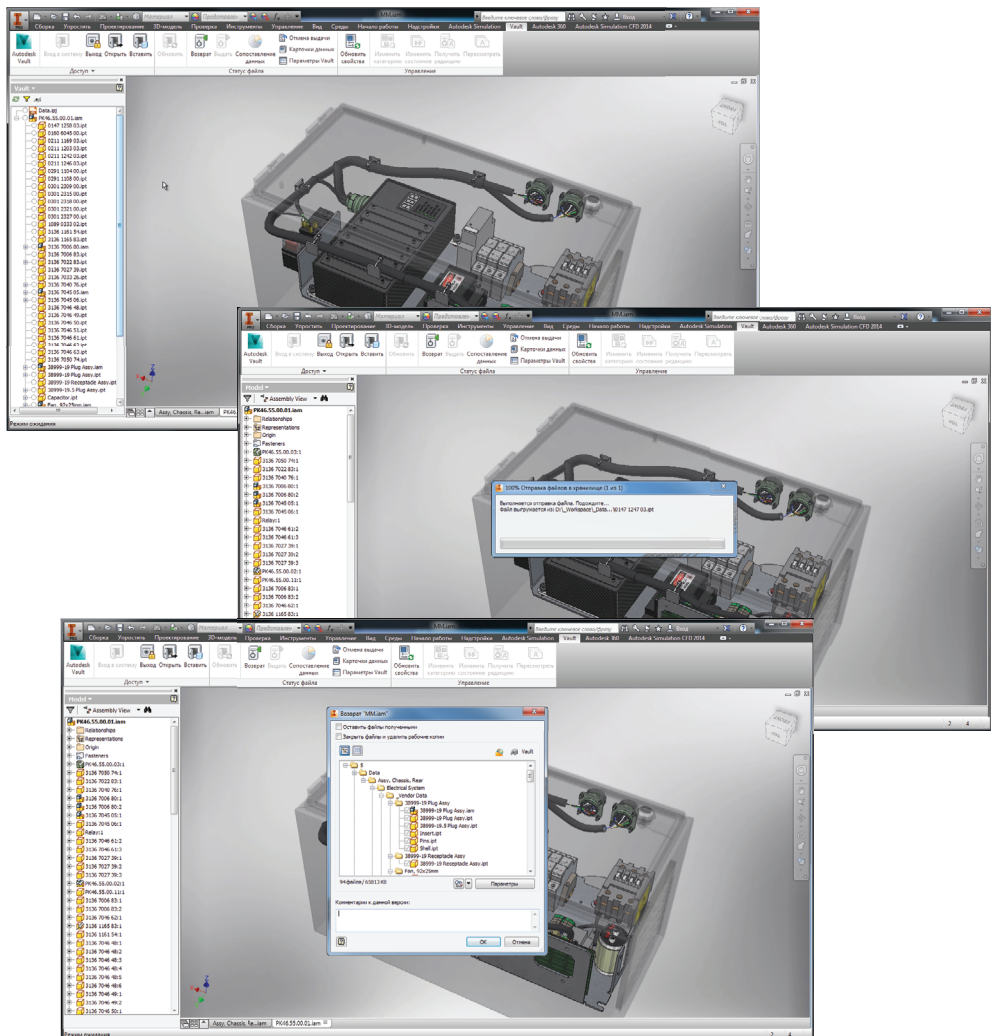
Сборка Упростить Проектирование 3D-модель Проверка Инструменты Управление Вид Среды Начало работы Надстройки Autodesk Simulation Vault Autodesk 360 Autodesk Simulation CFD 2014

Autodesk Vault Вход в систему Выход Открыть Вставить Обновить Возврат Выдать Сопоставление данных Отмена выдачи Карточки данных Параметры Vault Обновить свойства Изменить категорию Изменить состояние Получить редакцию Пересчитать

Доступ Статус файла Управление

Vault

Data.ipj
PK46.55.00.01.iam
0147 1250 03.ipt
0160 6045 00.ipt
0211 1169 03.ipt
0211 1203 03.ipt
0211 1242 03.ipt
0211 1246 03.ipt
0291 1104 00.ipt
0291 1108 00.ipt
0301 2309 00.ipt
0301 2315 00.ipt
0301 2316 00.ipt
0301 2321 00.ipt
0301 2327 00.ipt
1089 0333 02.ipt
3136 1161 54.ipt
3136 1165 83.ipt
3136 7006 80.iam
3136 7006 83.ipt
3136 7022 83.ipt
3136 7027 39.ipt
3136 7032 26.ipt
3136 7040 76.ipt
3136 7045 05.iam
3136 7045 06.ipt
3136 7046 48.ipt
3136 7046 49.ipt
3136 7046 50.ipt
3136 7046 51.ipt
3136 7046 61.ipt
3136 7046 63.ipt
3136 7050 74.ipt
38999-19 Plug Assy.iam
38999-19 Plug Assy.ipt
38999-19 Receptacle Assy.ipt
38999-19.5 Plug Assy.ipt
Capacitor.ipt
Fan, 92x25mm

Режим ожидания

Assy, Chassis, Re...iam PK46

Model
Assembly View
PK46.55.00.01.iam
Relationships
Representations
Origin
Fasteners
PK46.55.00.03:1
3136 7050 74:1
3136 7022 83:1
3136 7040 76:1
3136 7006 80:1
3136 7006 80:2
3136 7045 05:1
3136 7045 06:1
Relay:1
3136 7046 61:2
3136 7046 61:3
3136 7027 39:1
3136 7027 39:2
3136 7027 39:3
PK46.55.00.02:1
PK46.55.00.11:1
3136 7006 83:1
3136 7006 83:2
3136 7046 62:1
3136 1165 83:1

100% Отправка файлов в хранилище (1 из 1)
Выполняется отправка файла. Подождите...
Файл выгружается из: D:\_Workspace\_Data...\0147 1247 03.ipt

Возврат "MM.iam"
Оставить файлы полученными
Закрыть файлы и удалить рабочие копии
Vault
$
Data
Assy, Chassis, Rear
Electrical System
_Vendor Data
38999-19 Plug Assy
38999-19 Plug Assy.iam
38999-19 Plug Assy.ipt
38999-19.5 Plug Assy.ipt
Insert.ipt
Pins.ipt
Shell.ipt
38999-19 Receptacle Assy
38999-19 Receptacle Assy.ipt
Fan, 92x25mm
94 файлов / 65813 KB
Параметры
Комментарии к данной версии:
OK Отмена

3136 1161 54:1
3136 7046 48:1
3136 7046 48:2
3136 7046 48:3
3136 7046 48:4
3136 7046 48:5
3136 7046 48:6
3136 7046 49:1
3136 7046 49:2
3136 7046 50:1

Режим ожидания
Assy, Chassis, Re...iam PK46.55.00.01.iam